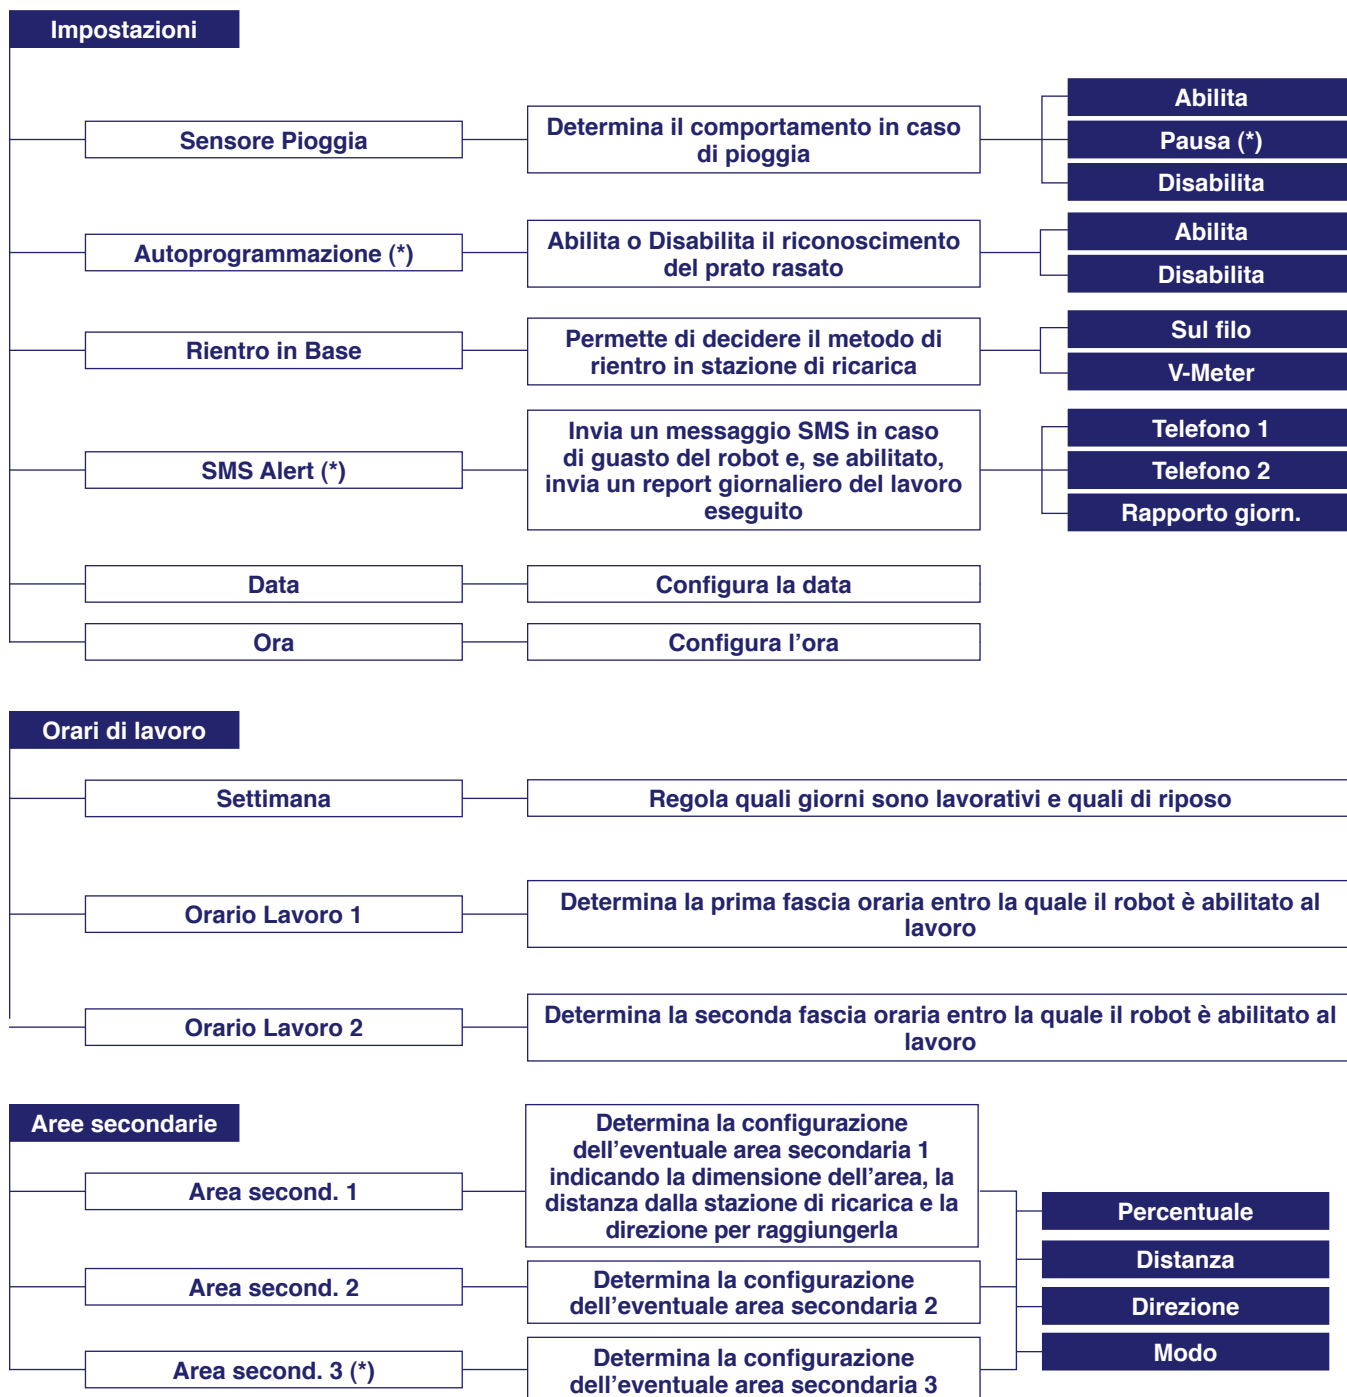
Impostazioni

Sensore Pioggia

Determina il comportamento in caso di pioggia

Abilita

Pausa (*)

Disabilita

Autoprogrammazione (*)

Abilita o Disabilita il riconoscimento del prato rasato

Abilita

Disabilita

Rientro in Base

Permette di decidere il metodo di rientro in stazione di ricarica

Sul filo

V-Meter

SMS Alert (*)

Invia un messaggio SMS in caso di guasto del robot e, se abilitato, invia un report giornaliero del lavoro eseguito

Telefono 1

Telefono 2

Rapporto giorn.

Data

Configura la data

Ora

Configura l'ora

Orari di lavoro

Settimana

Regola quali giorni sono lavorativi e quali di riposo

Orario Lavoro 1

Determina la prima fascia oraria entro la quale il robot è abilitato al lavoro

Orario Lavoro 2

Determina la seconda fascia oraria entro la quale il robot è abilitato al lavoro

Aree secondarie

Area second. 1

Determina la configurazione dell'eventuale area secondaria 1 indicando la dimensione dell'area, la distanza dalla stazione di ricarica e la direzione per raggiungerla

Percentuale

Distanza

Direzione

Modo

Area second. 2

Determina la configurazione dell'eventuale area secondaria 2

Area second. 3 (*)

Determina la configurazione dell'eventuale area secondaria 3